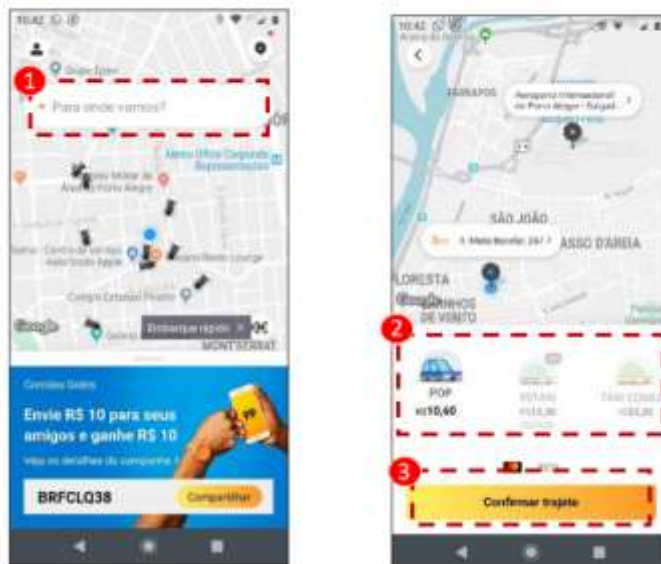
10:42

1

Para onde vamos?

Metro Office Corporate

Google

Embarque rápido

MONTSERRAT

Convide Grátis

Envie R$ 10 para seus amigos e ganhe R$ 10

BRFCLQ38

Compartilhar

10:42

Aeroporto Internacional de Porto Alegre - Salgado

SÃO JOÃO

PASSO D'AREIA

FLORESTA

Google

MOINHOS DE VENTO

2

POP

R$10,60

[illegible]

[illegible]

3

Confirmar trajeto